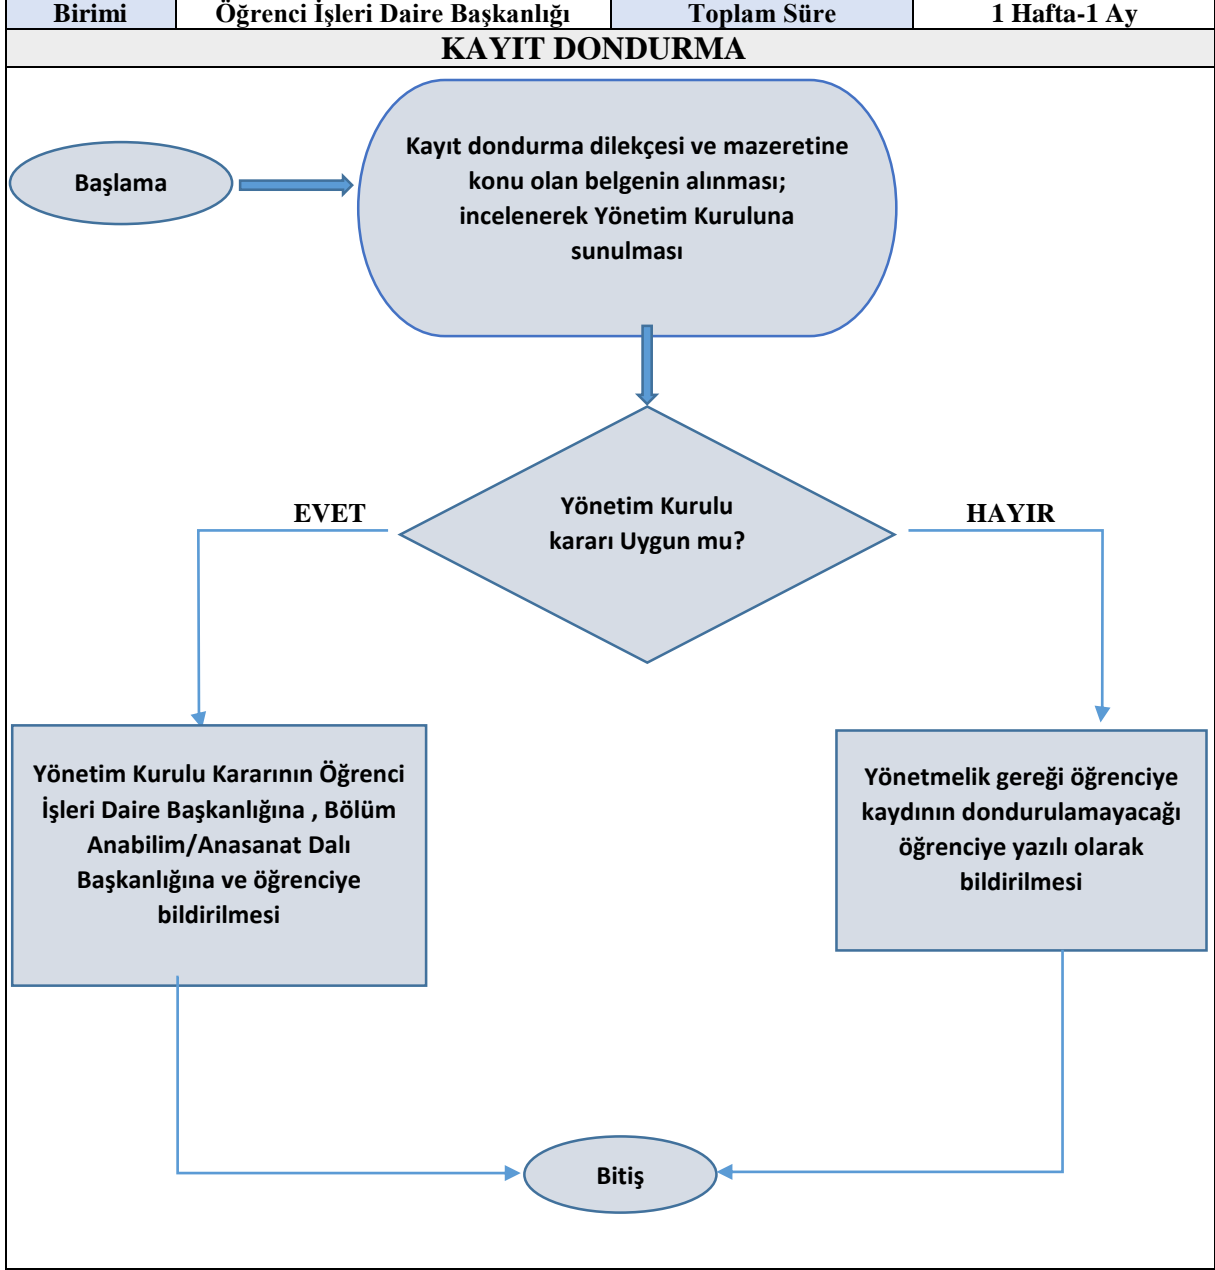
| Birimi | Öğrenci İşleri Daire Başkanlığı | Toplam Süre | 1 Hafta-1 Ay |
|---|---|---|---|

KAYIT DONDURMA

Başlama

Kayıt dondurma dilekçesi ve mazeretine konu olan belgenin alınması; incelenerek Yönetim Kuruluna sunulması

Yönetim Kurulu kararı Uygun mu?

EVET

HAYIR

Yönetim Kurulu Kararının Öğrenci İşleri Daire Başkanlığına , Bölüm Anabilim/Anasanat Dalı Başkanlığına ve öğrenciye bildirilmesi

Yönetmelik gereği öğrenciye kaydının dondurulamayacağı öğrenciye yazılı olarak bildirilmesi

Bitiş